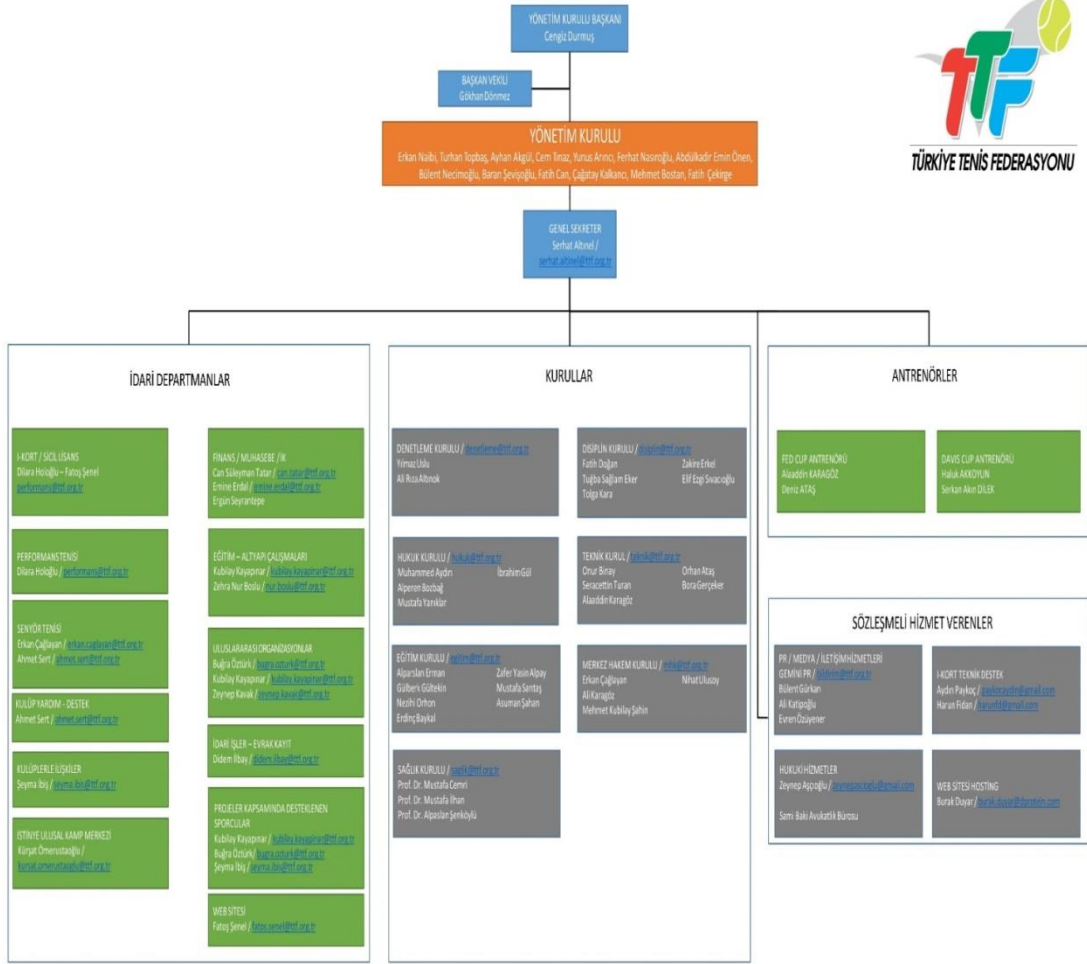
YÖNETİM KURULU BAŞKANI
Cengiz Durmuş

BAŞKAN VEKİLİ
Gökhan Dönmez

YÖNETİM KURULU
Erkan Naibi, Turhan Topbaş, Ayhan Akgül, Cem Tınaz, Yunus Arıncı, Ferhat Nasıroğlu, Abdülkadir Emin Önen, Bülent Necimoğlu, Baran Şevişoğlu, Fatih Can, Çağatay Kalkancı, Mehmet Bostan, Fatih Çekirge

TÜRKİYE TENİS FEDERASYONU

GENEL SEKRETER
Serhat Altınel /
serhat.altinel@ttf.org.tr

İDARİ DEPARTMANLAR

I-KORT / SİCİL LİSANS
Dilara Holoğlu – Fatoş Şenel
performans@ttf.org.tr

PERFORMANSTENİSİ
Dilara Holoğlu / performans@ttf.org.tr

SENYÖR TENİSİ
Erkan Çağlayan / erkan.caglayan@ttf.org.tr
Ahmet Sert / ahmet.sert@ttf.org.tr

KULÜP YARDIM - DESTEK
Ahmet Sert / ahmet.sert@ttf.org.tr

KULÜPLERLE İLİŞKİLER
Şeyma İbiş / seyma.ibis@ttf.org.tr

İSTİNYE ULUSAL KAMP MERKEZİ
Kürşat Ömerustaoğlu /
kursat.omerustaoglu@ttf.org.tr

FİNANS / MUHASEBE / İK
Can Süleyman Tatar / can.tatar@ttf.org.tr
Emine Erdal / emine.erdal@ttf.org.tr
Ergin Seyrantepe

EĞİTİM – ALTYAPI ÇALIŞMALARI
Kubilay Kayapınar / kubilay.kayapinar@ttf.org.tr
Zehra Nur Bozlu / nur.bozlu@ttf.org.tr

ULUSLARARASI ORGANİZASYONLAR
Buğra Öztürk / bugra.ozturk@ttf.org.tr
Kubilay Kayapınar / kubilay.kayapinar@ttf.org.tr
Zeynep Kavak / zeynep.kavak@ttf.org.tr

İDARİ İŞLER – EVRAK KAYIT
Didem İlbay / didem.ilbay@ttf.org.tr

PROJELER KAPSAMINDA DESTEKLENEN SPORCULAR
Kubilay Kayapınar / kubilay.kayapinar@ttf.org.tr
Buğra Öztürk / bugra.ozturk@ttf.org.tr
Şeyma İbiş / seyma.ibis@ttf.org.tr

WEB SİTESİ
Fatoş Şenel / fatos.senel@ttf.org.tr

KURULLAR

DENETLEME KURULU / denetleme@ttf.org.tr
Yılmaz Uslu
Ali Rıza Altınok

DİSİPLİN KURULU / disiplin@ttf.org.tr
Fatih Doğan
Zakire Erkel
Tuğba Sağlam Eker
Elif Ezgi Sıvacıoğlu
Tolga Kara

HUKUK KURULU / hukuk@ttf.org.tr
Muhammed Aydın
İbrahim Gül
Alperen Bozbağ
Mustafa Yanıklar

TEKNİK KURUL / teknik@ttf.org.tr
Onur Binay
Orhan Ataş
Seracettin Turan
Bora Gerçeker
Alaaddin Karagöz

EĞİTİM KURULU / egitim@ttf.org.tr
Alparslan Erman
Zafer Yasin Alpay
Gülberk Gültekin
Mustafa Santaş
Nezihi Orhon
Asuman Şahan
Erdinç Baykal

MERKEZ HAKEM KURULU / mhk@ttf.org.tr
Erkan Çağlayan
Nihat Ulusoy
Ali Karagöz
Mehmet Kubilay Şahin

SAĞLIK KURULU / saglik@ttf.org.tr
Prof. Dr. Mustafa Cemri
Prof. Dr. Mustafa İlhan
Prof. Dr. Alpaslan Şenköylü

ANTRENÖRLER

FED CUP ANTRENÖRÜ
Alaaddin KARAGÖZ
Deniz ATAŞ

DAVIS CUP ANTRENÖRÜ
Haluk AKKOYUN
Serkan Akın DİLEK

SÖZLEŞMELİ HİZMET VERENLER

PR / MEDYA / İLETİŞİMHİZMETLERİ
GEMİNİ PR / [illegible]@ttf.org.tr
Bülent Gürkan
Ali Katipoğlu
Evren Özüyener

I-KORT TEKNİK DESTEK
Aydın Paykoç / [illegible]@gmail.com
Harun Fidan / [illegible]@gmail.com

HUKUKİ HİZMETLER
Zeynep Ayçoğlu / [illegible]@gmail.com

Sami Baki Avukatlık Bürosu

WEB SİTESİ HOSTING
Burak Duyar / burak.duyar@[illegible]